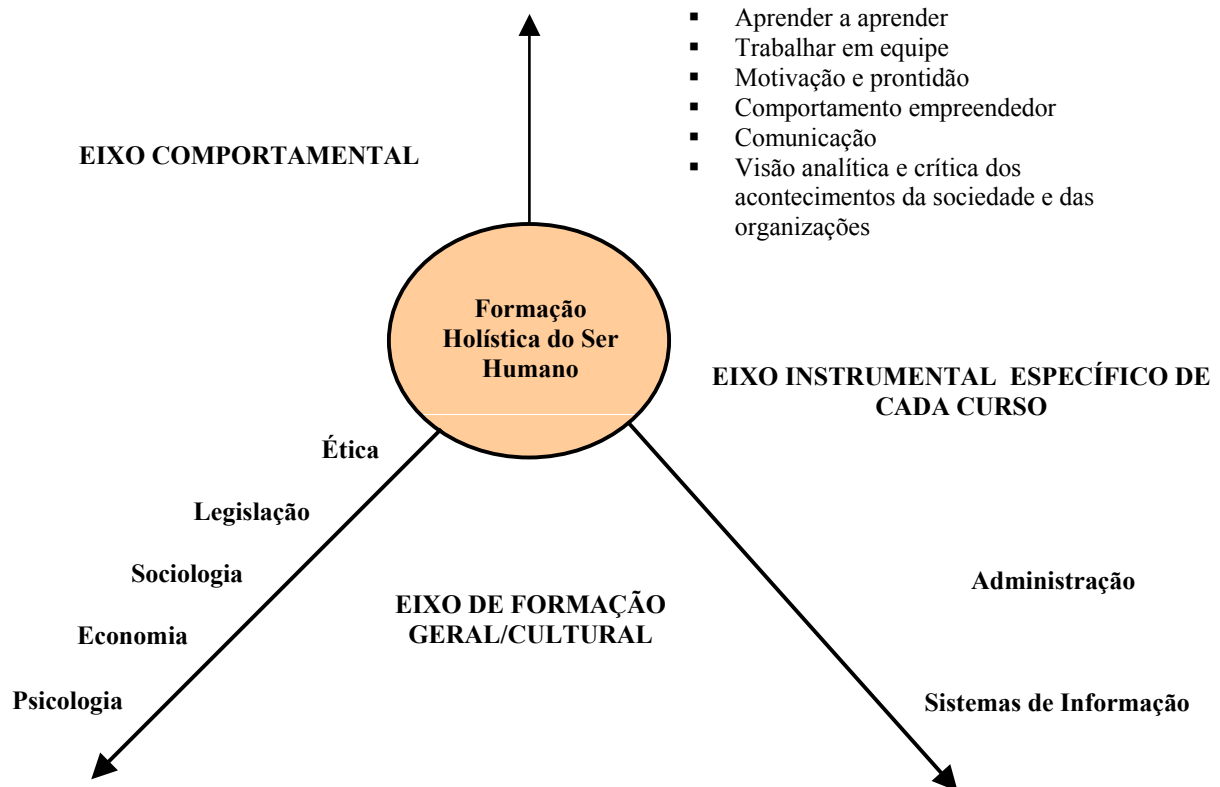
- Aprender a aprender
- Trabalhar em equipe
- Motivação e prontidão
- Comportamento empreendedor
- Comunicação
- Visão analítica e crítica dos acontecimentos da sociedade e das organizações

EIXO COMPORTAMENTAL

Formação Holística do Ser Humano

EIXO INSTRUMENTAL ESPECÍFICO DE CADA CURSO

Ética

Legislação

Sociologia

Economia

Psicologia

EIXO DE FORMAÇÃO GERAL/CULTURAL

Administração

Sistemas de Informação